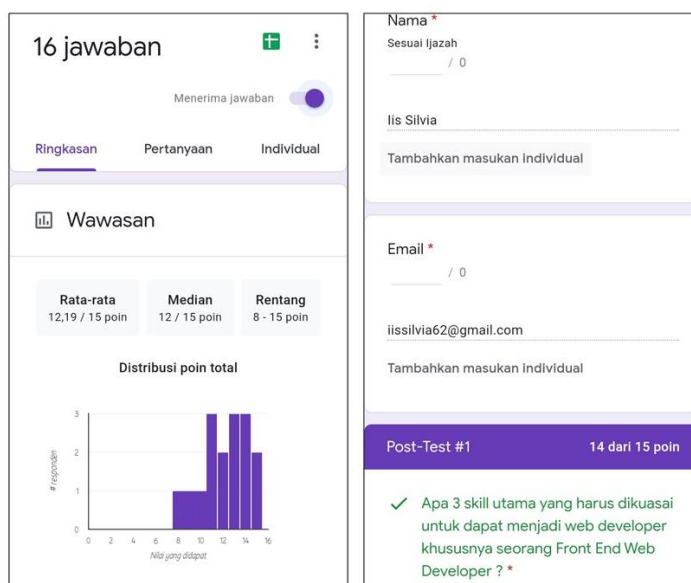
16 jawaban

Menerima jawaban

Ringkasan Pertanyaan Individual

Wawasan

Rata-rata
12,19 / 15 poin

Median
12 / 15 poin

Rentang
8 - 15 poin

Distribusi poin total

3
2
1
0
# responden
0 2 4 6 8 10 12 14 16
Nilai yang didapat

Nama *
Sesuai Ijazah
/ 0

Iis Silvia

Tambahkan masukan individual

Email *
/ 0

iissilvia62@gmail.com

Tambahkan masukan individual

Post-Test #1 14 dari 15 poin

Apa 3 skill utama yang harus dikuasai untuk dapat menjadi web developer khususnya seorang Front End Web Developer ? *